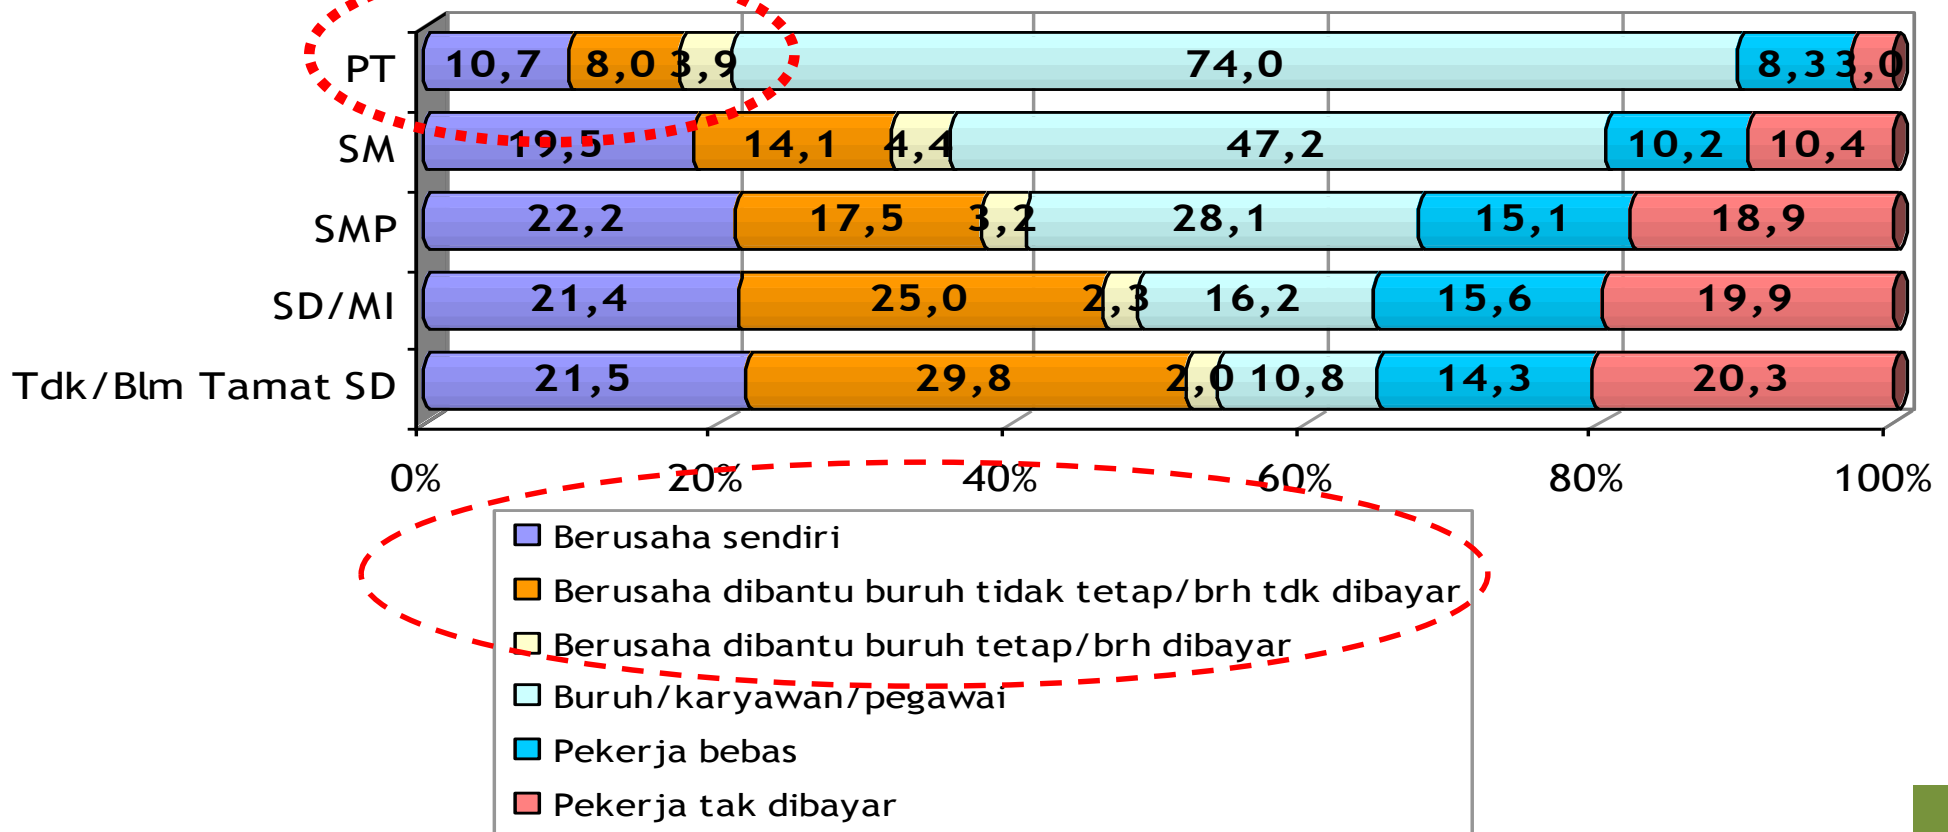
| | Berusaha sendiri | Berusaha dibantu buruh tidak tetap/brh tdk dibayar | Berusaha dibantu buruh tetap/brh dibayar | Buruh/karyawan/pegawai | Pekerja bebas | Pekerja tak dibayar |
|---|---|---|---|---|---|---|
| PT | 10,7 | 8,0 | 3,9 | 74,0 | 8,3 | 3,0 |
| SM | 19,5 | 14,1 | 4,4 | 47,2 | 10,2 | 10,4 |
| SMP | 22,2 | 17,5 | 3,2 | 28,1 | 15,1 | 18,9 |
| SD/MI | 21,4 | 25,0 | 2,3 | 16,2 | 15,6 | 19,9 |
| Tdk/Blm Tamat SD | 21,5 | 29,8 | 2,0 | 10,8 | 14,3 | 20,3 |

0% 20% 40% 60% 80% 100%

Berusaha sendiri
Berusaha dibantu buruh tidak tetap/brh tdk dibayar
Berusaha dibantu buruh tetap/brh dibayar
Buruh/karyawan/pegawai
Pekerja bebas
Pekerja tak dibayar